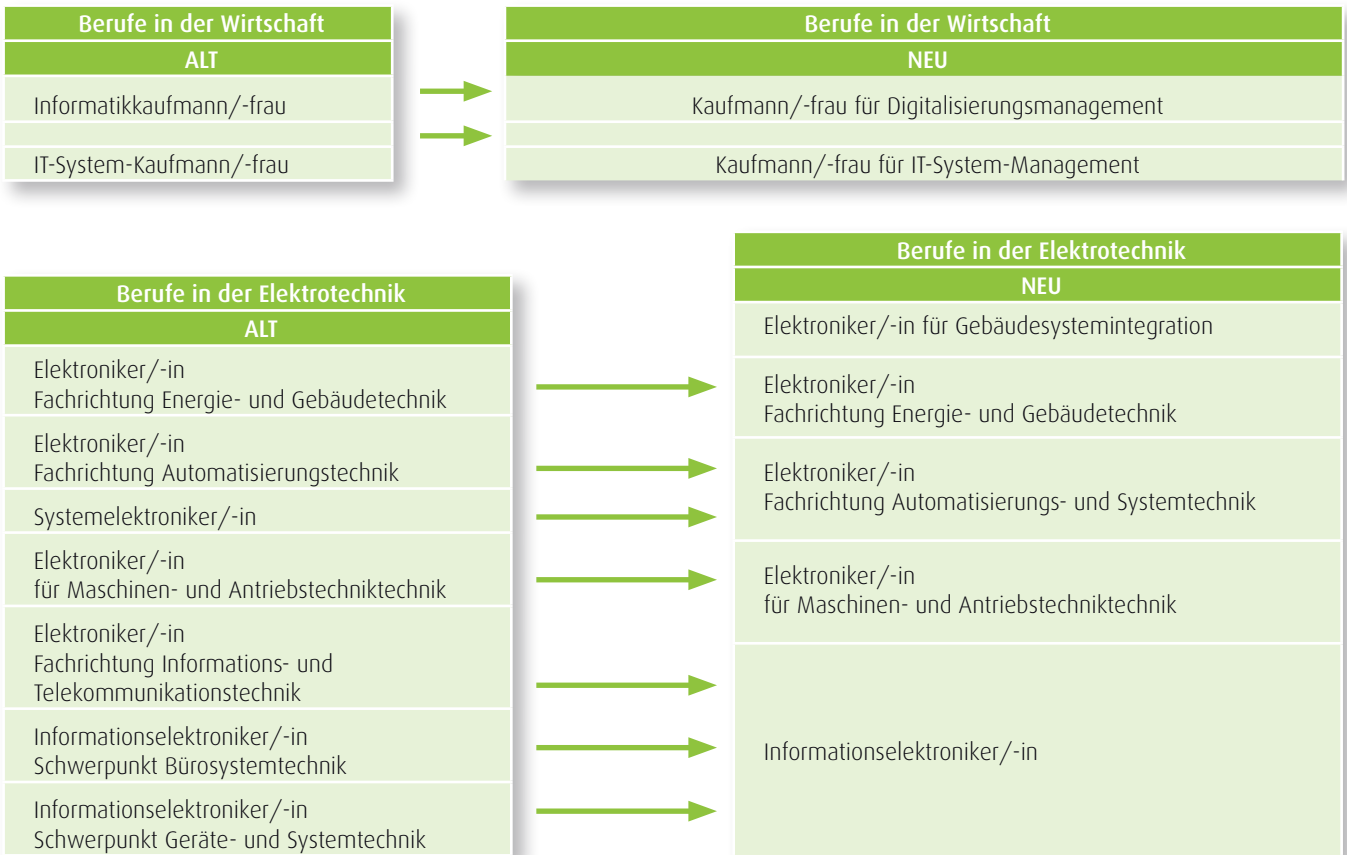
| Berufe in der Wirtschaft |
|---|
| ALT |
| Informatikkaufmann/-frau |
| |
| IT-System-Kaufmann/-frau |

| Berufe in der Wirtschaft |
|---|
| NEU |
| Kaufmann/-frau für Digitalisierungsmanagement |
| |
| Kaufmann/-frau für IT-System-Management |

| Berufe in der Elektrotechnik |
|---|
| ALT |
| Elektroniker/-in Fachrichtung Energie- und Gebäudetechnik |
| Elektroniker/-in Fachrichtung Automatisierungstechnik |
| Systemelektroniker/-in |
| Elektroniker/-in für Maschinen- und Antriebstechniktechnik |
| Elektroniker/-in Fachrichtung Informations- und Telekommunikationstechnik |
| Informationselektroniker/-in Schwerpunkt Bürosystemtechnik |
| Informationselektroniker/-in Schwerpunkt Geräte- und Systemtechnik |

| Berufe in der Elektrotechnik |
|---|
| NEU |
| Elektroniker/-in für Gebäudesystemintegration |
| Elektroniker/-in Fachrichtung Energie- und Gebäudetechnik |
| Elektroniker/-in Fachrichtung Automatisierungs- und Systemtechnik |
| Elektroniker/-in für Maschinen- und Antriebstechniktechnik |
| Informationselektroniker/-in |